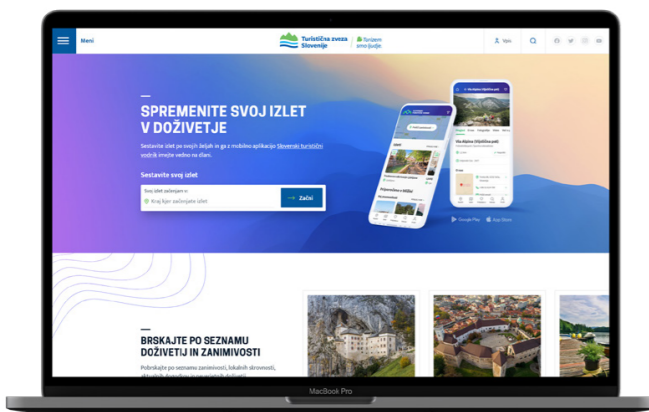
Meni

Turistična zveza Slovenije

Turizem smo ljudje.

Vpis

SPREMENITE SVOJ IZLET V DOŽIVETJE

Sestavite izlet po svojih željah in ga z mobilno aplikacijo Slovenski turistični vodnik imejte vedno na dlani.

Sestavite svoj izlet

Svoj izlet začenjam v:

Kraj, kjer začenjate izlet

Začni

Google Play

App Store

BRSKAJTE PO SEZNAMU DOŽIVETIJ IN ZANIMIVOSTI

Pobrskajte po seznamu zanimivosti, lokalnih skrivnosti,

MacBook Pro